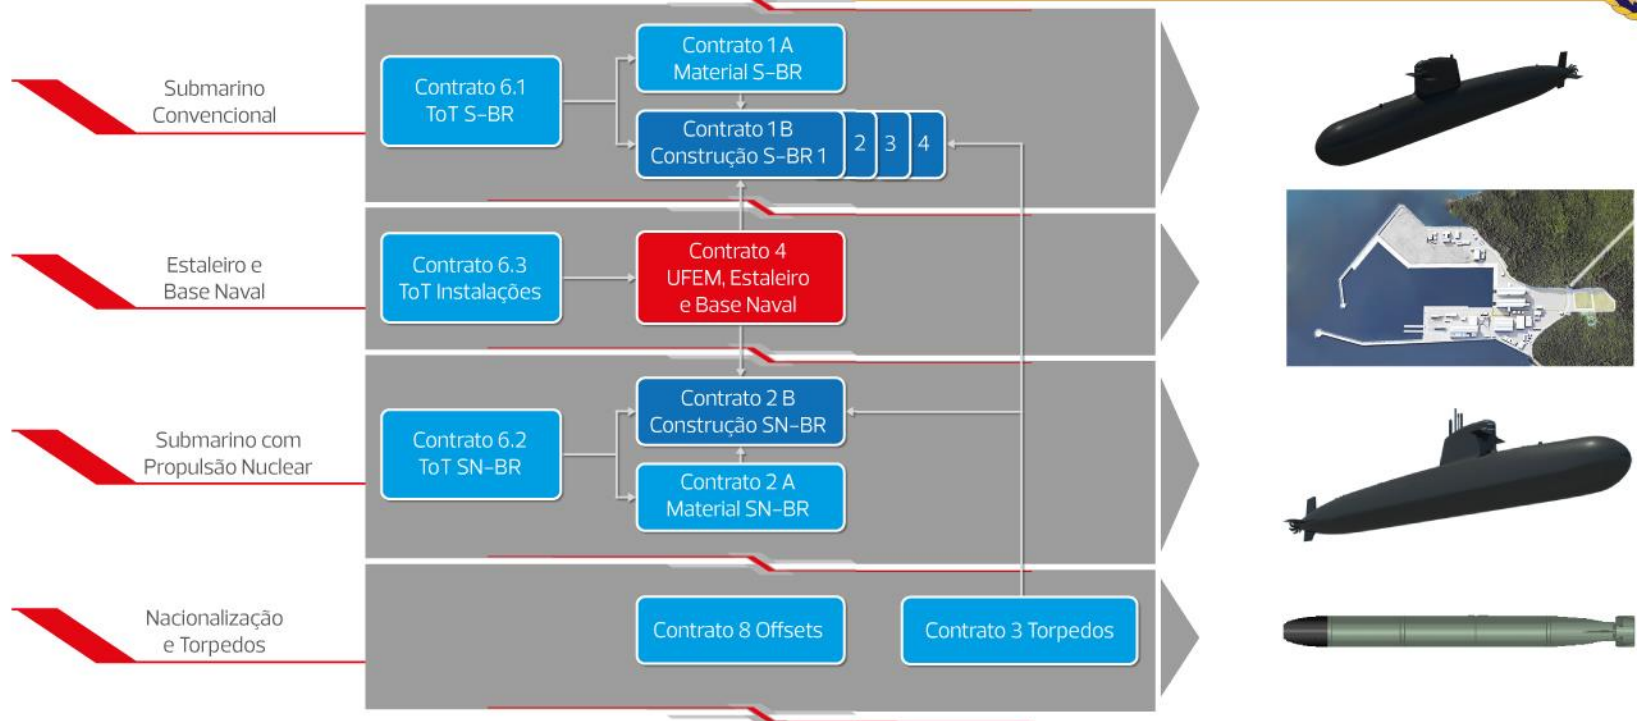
Submarino Convencional

Contrato 6.1
ToT S-BR

Contrato 1 A
Material S-BR

Contrato 1 B
Construção S-BR 1

2

3

4

Estaleiro e Base Naval

Contrato 6.3
ToT Instalações

Contrato 4
UFEM, Estaleiro e Base Naval

Submarino com Propulsão Nuclear

Contrato 6.2
ToT SN-BR

Contrato 2 B
Construção SN-BR

Contrato 2 A
Material SN-BR

Nacionalização e Torpedos

Contrato 8 Offsets

Contrato 3 Torpedos